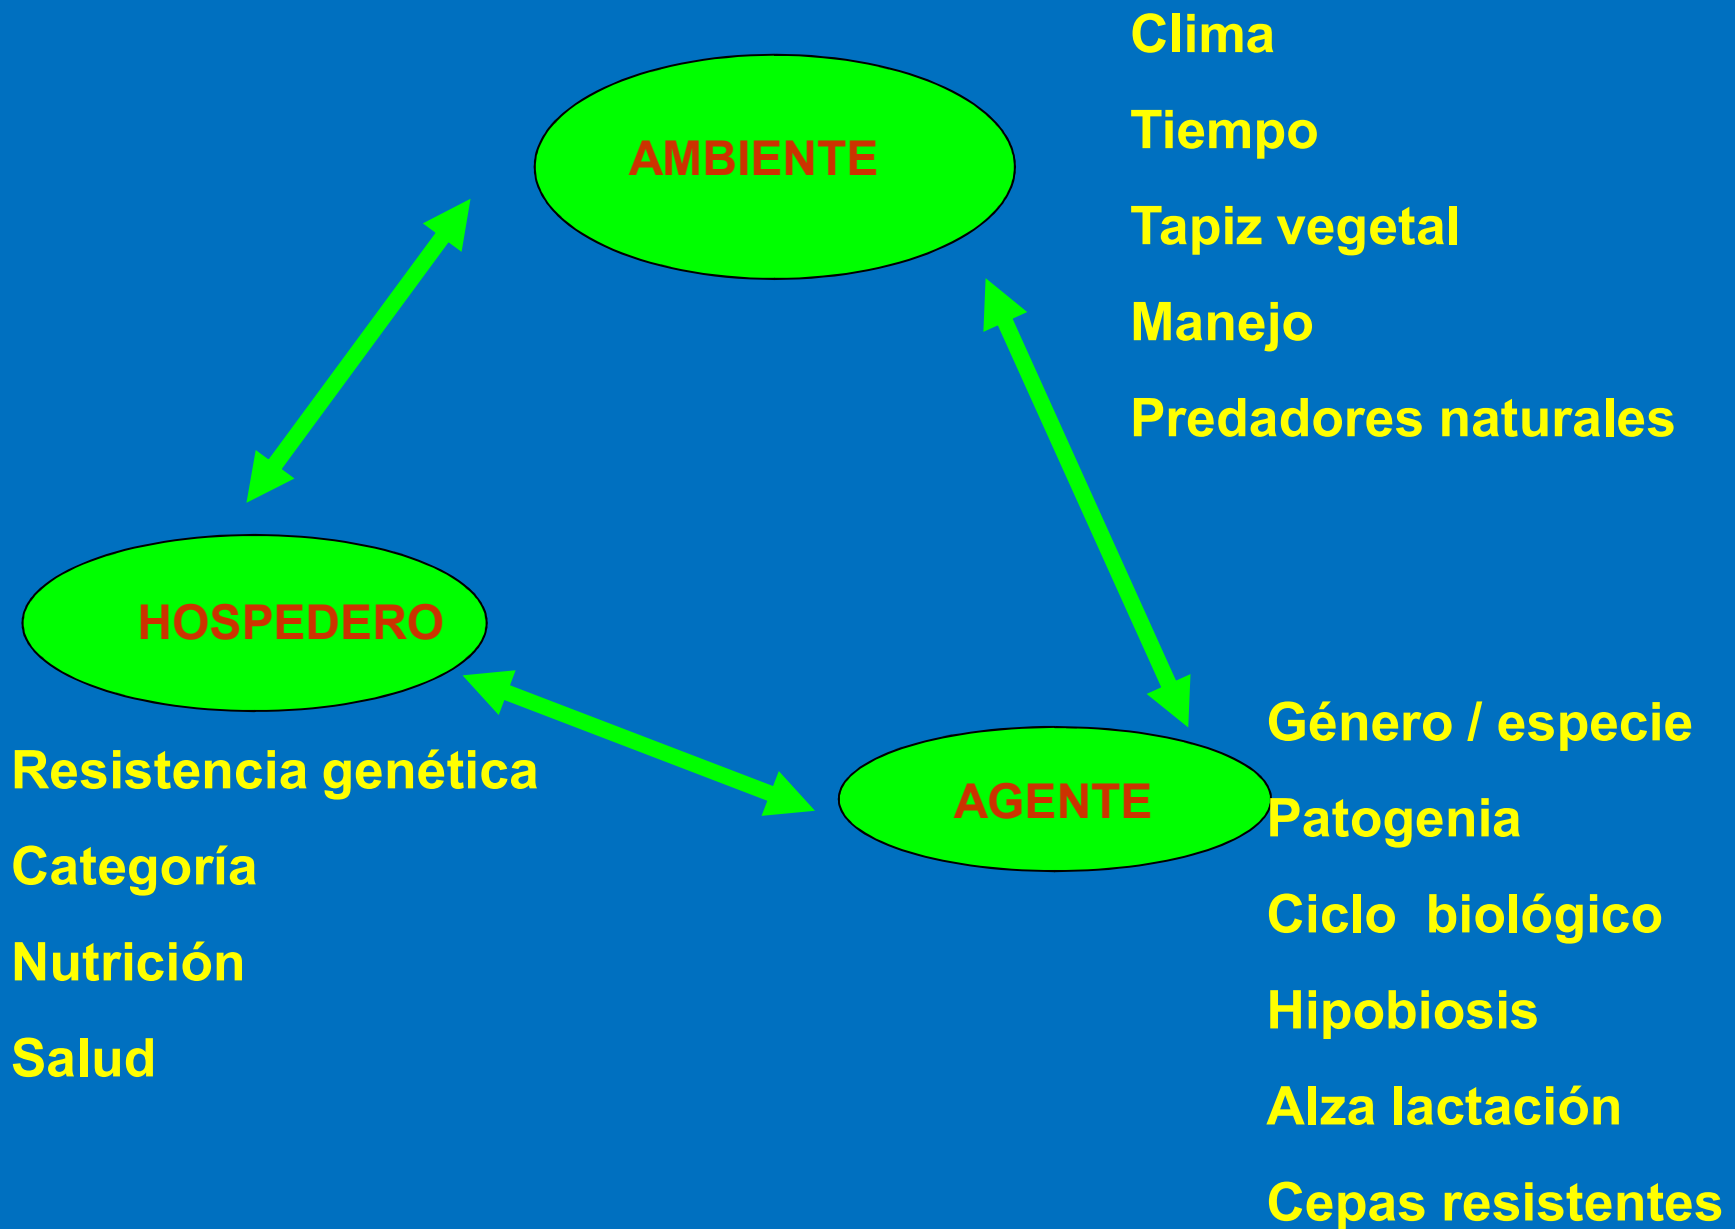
AMBIENTE

Clima

Tiempo

Tapiz vegetal

Manejo

Predadores naturales

HOSPEDERO

Resistencia genética

Categoría

Nutrición

Salud

AGENTE

Género / especie

Patogenia

Ciclo  biológico

Hipobiosis

Alza lactación

Cepas resistentes